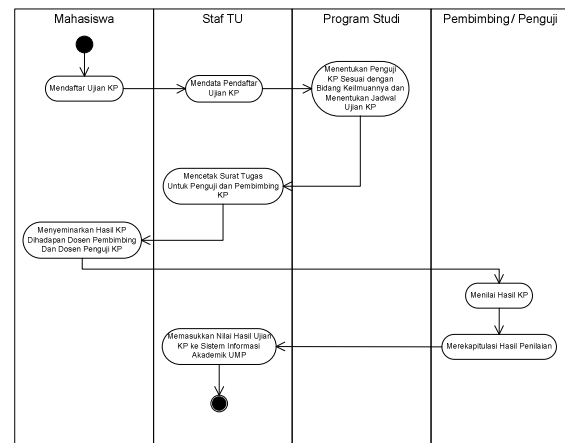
| Mahasiswa | Staf TU | Program Studi | Pembimbing / Penguji |
|---|---|---|---|

Mendaftar Ujian KP

Mendata Pendaftar Ujian KP

Menentukan Penguji KP Sesuai dengan Bidang Keilmuannya dan Menentukan Jadwal Ujian KP

Mencetak Surat Tugas Untuk Penguji dan Pembimbing KP

Menyeminarkan Hasil KP Dihadapan Dosen Pembimbing Dan Dosen Penguji KP

Menilai Hasil KP

Merekapitulasi Hasil Penilaian

Memasukkan Nilai Hasil Ujian KP ke Sistem Informasi Akademik UMP